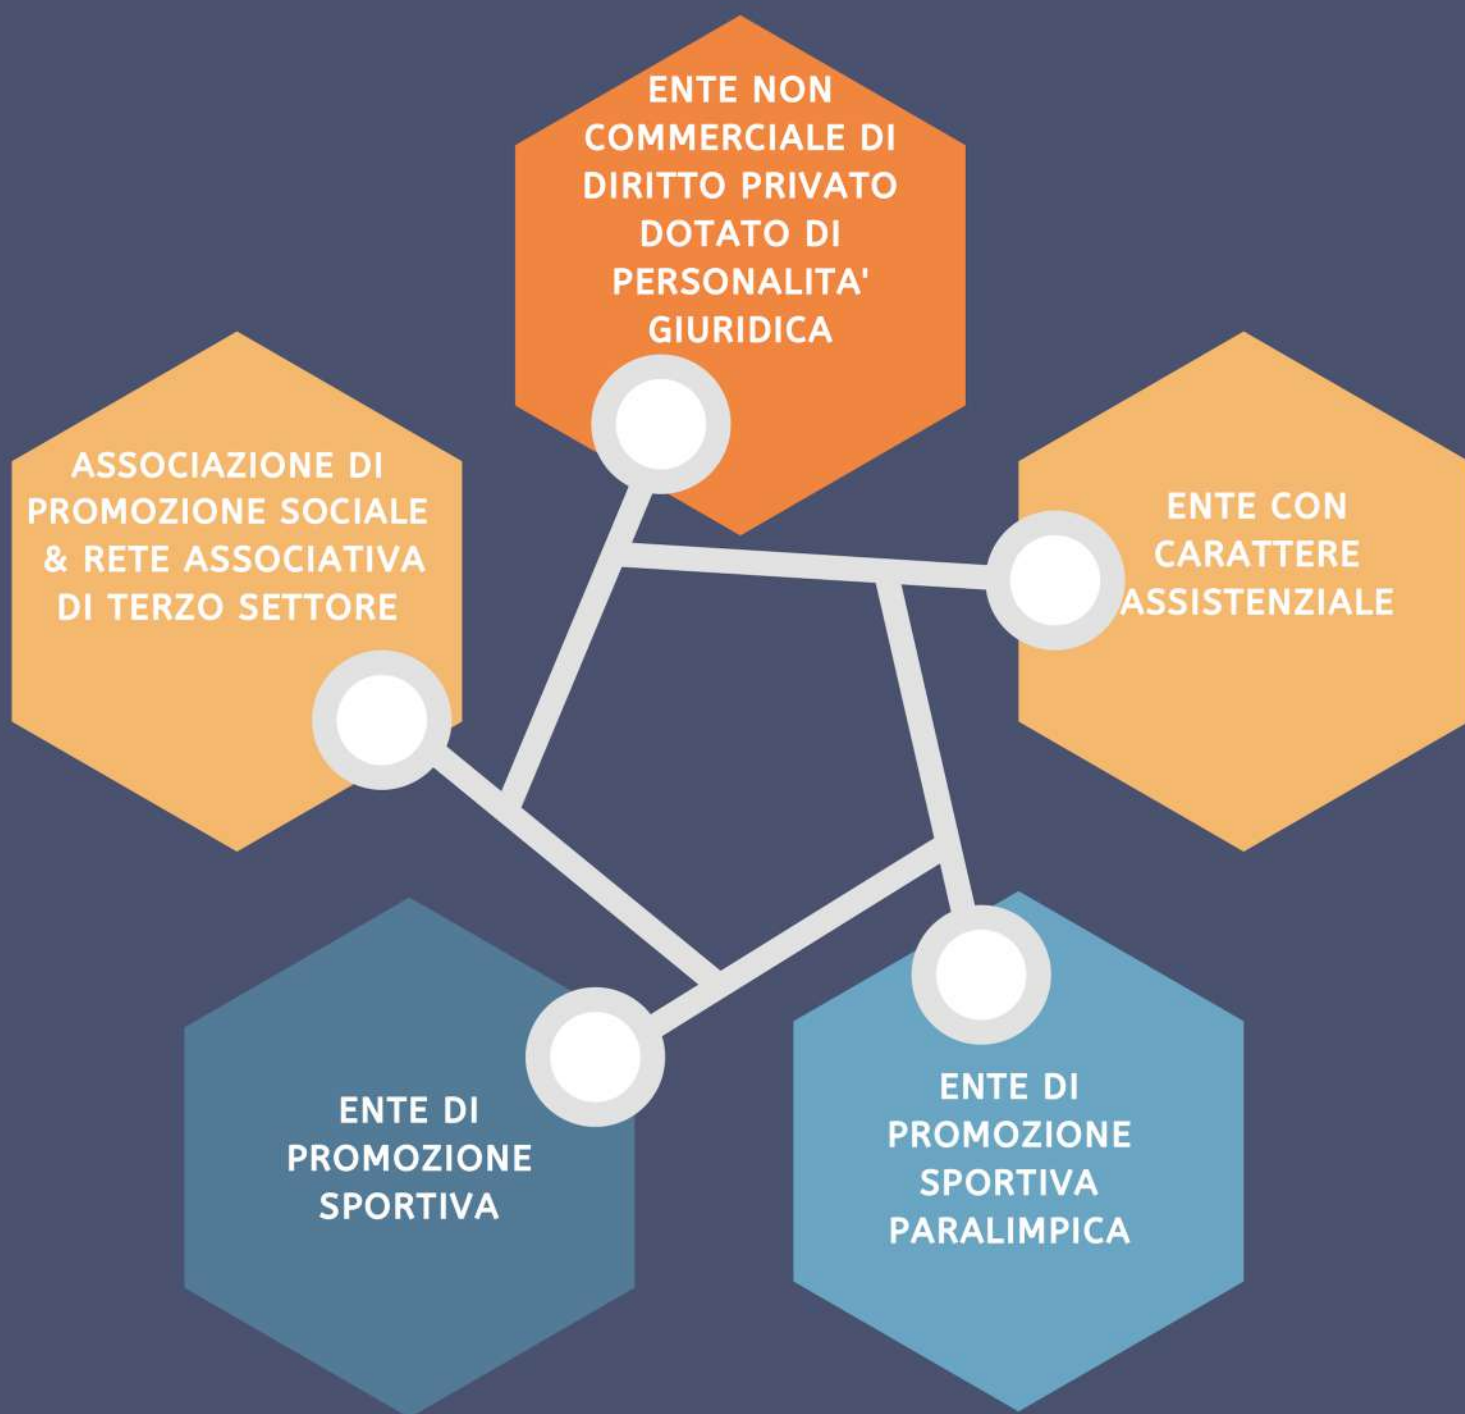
ENTE NON COMMERCIALE DI DIRITTO PRIVATO DOTATO DI PERSONALITA' GIURIDICA

ASSOCIAZIONE DI PROMOZIONE SOCIALE & RETE ASSOCIATIVA DI TERZO SETTORE

ENTE CON CARATTERE ASSISTENZIALE

ENTE DI PROMOZIONE SPORTIVA

ENTE DI PROMOZIONE SPORTIVA PARALIMPICA